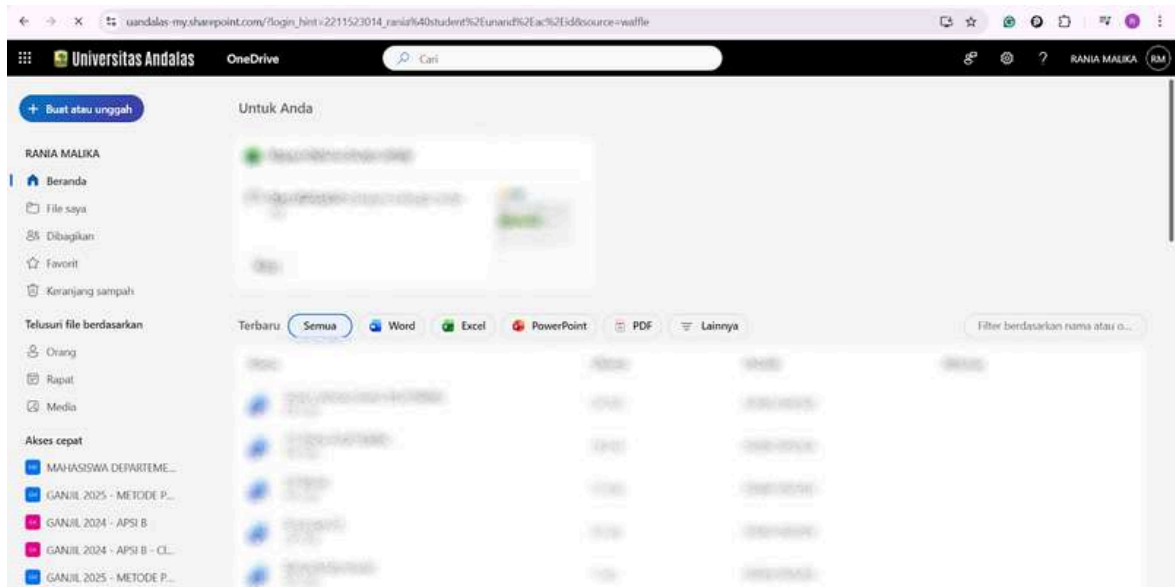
uandalas-my.sharepoint.com/?login_hint=2211523014_rania%40student%2Eunand%2Eac%2Eid&source=waffle

Universitas Andalas OneDrive Cari

RANIA MALIKA RM

+ Buat atau unggah

RANIA MALIKA

Beranda

File saya

Dibagikan

Favorit

Keranjang sampah

Telusuri file berdasarkan

Orang

Rapat

Media

Akses cepat

MAHASISWA DEPARTEME...

GANJIL 2025 - METODE P...

GANJIL 2024 - APSI B

GANJIL 2024 - APSI B - CL...

GANJIL 2025 - METODE P...

Untuk Anda

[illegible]

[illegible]

Terbaru Semua Word Excel PowerPoint PDF Lainnya

Filter berdasarkan nama atau o...

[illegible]